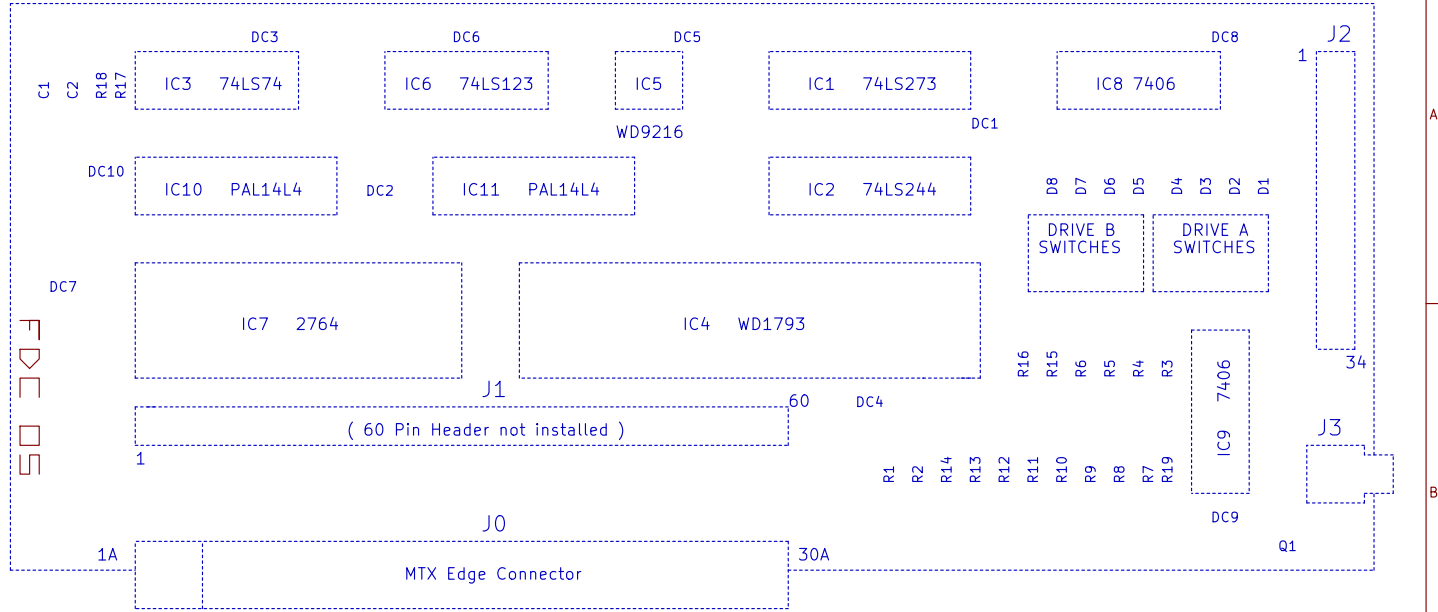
DC3
DC6
DC5
DC8
J2
1
C1 C2 R18 R17
IC3 74LS74
IC6 74LS123
IC5
IC1 74LS273
IC8 7406
WD9216
DC1
DC10
IC10 PAL14L4
DC2
IC11 PAL14L4
IC2 74LS244
D8 D7 D6 D5 D4 D3 D2 D1
DRIVE B SWITCHES
DRIVE A SWITCHES
DC7
FDC 05
IC7 2764
IC4 WD1793
R16 R15 R6 R5 R4 R3
IC9 7406
34
J1
60
DC4
( 60 Pin Header not installed )
1
J3
R1 R2 R14 R13 R12 R11 R10 R9 R8 R7 R19
A
B
J0
DC9
1A
30A
Q1
MTX Edge Connector